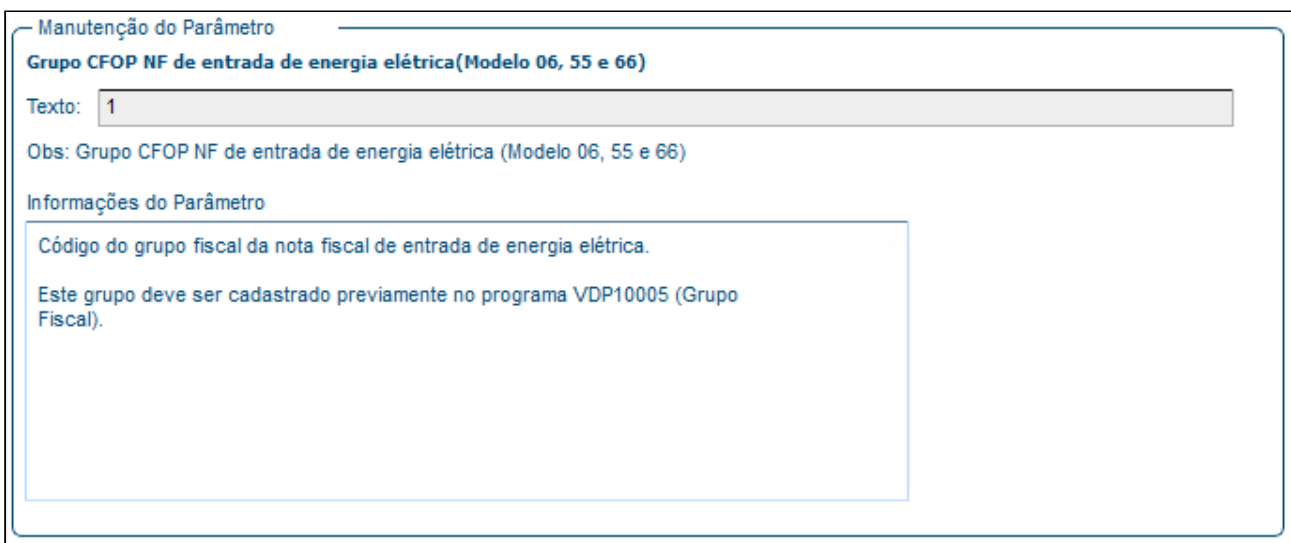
Manutenção do Parâmetro

Grupo CFOP NF de entrada de energia elétrica(Modelo 06, 55 e 66)

Texto: 1

Obs: Grupo CFOP NF de entrada de energia elétrica (Modelo 06, 55 e 66)

Informações do Parâmetro

Código do grupo fiscal da nota fiscal de entrada de energia elétrica.

Este grupo deve ser cadastrado previamente no programa VDP10005 (Grupo Fiscal).